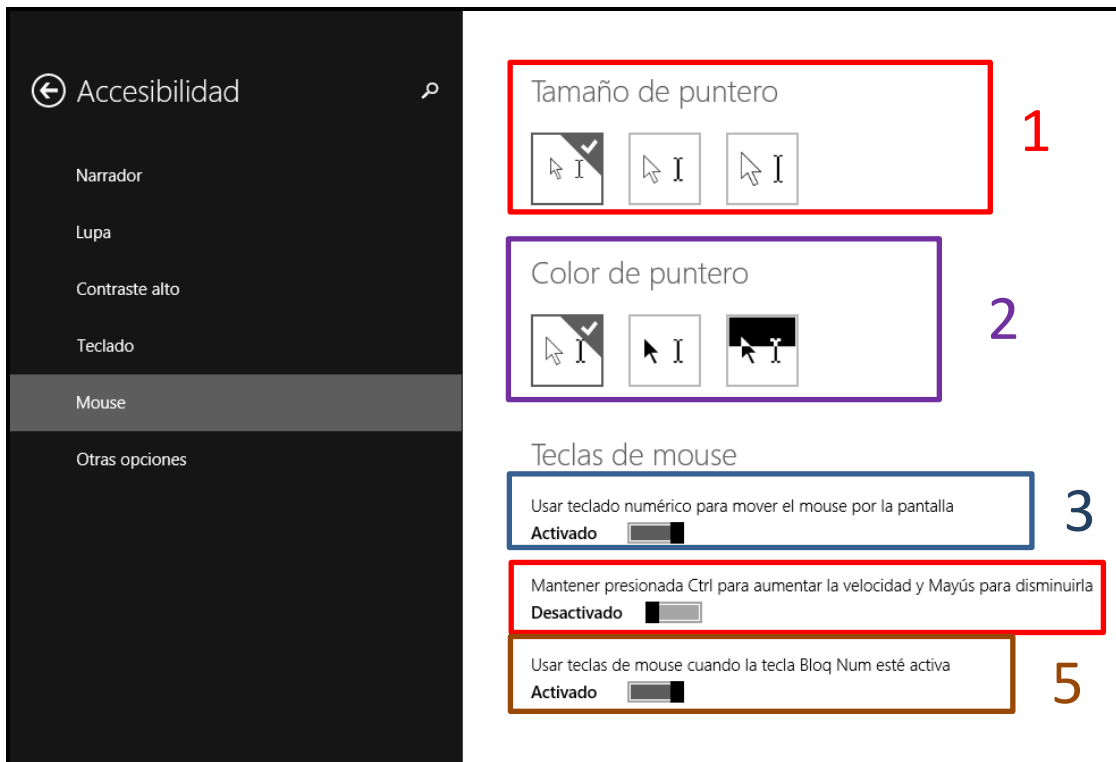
Accesibilidad

Narrador

Lupa

Contraste alto

Teclado

Mouse

Otras opciones

Tamaño de puntero

1

Color de puntero

2

Teclas de mouse

Usar teclado numérico para mover el mouse por la pantalla
Activado

3

Mantener presionada Ctrl para aumentar la velocidad y Mayús para disminuirla
Desactivado

Usar teclas de mouse cuando la tecla Bloq Num esté activa
Activado

5